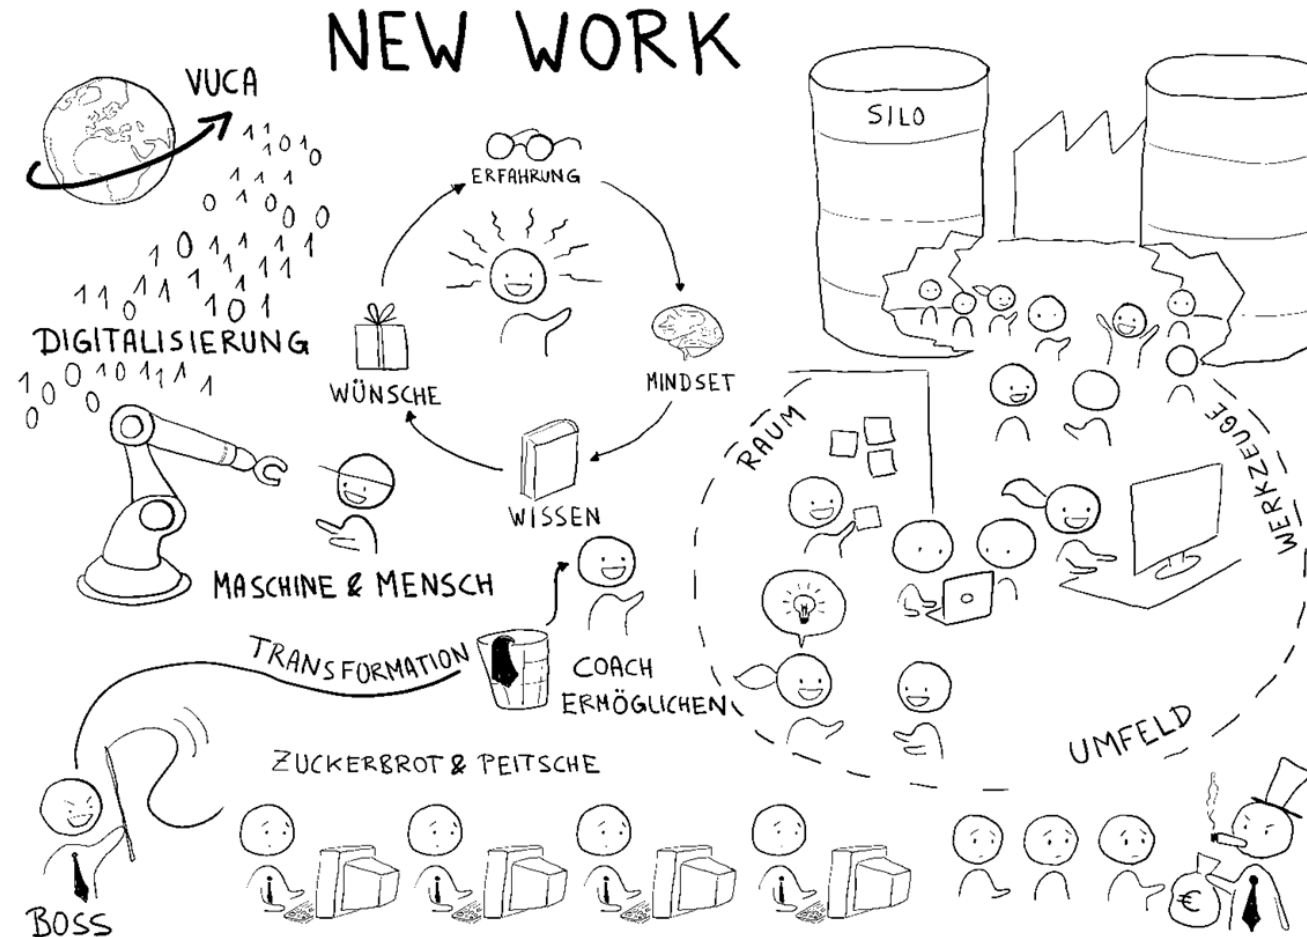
NEW WORK

VUCA

1 1 0 1 0 1 0
1 1 1
0 1 0 0 0
1 0 1 1 1 1
1 1 1 1 1
1 1 0 1 1 1 0 1

DIGITALISIERUNG

1 0 0 1 0 1 1 1 1
0 0 0

SILO

ERFAHRUNG

MINDSET

WISSEN

WÜNSCHE

MASCHINE & MENSCH

TRANSFORMATION

COACH
ERMÖGLICHEN

RAUM

WERKZEUGE

UMFELD

ZUCKERBROT & PEITSCHE

BOSS

€